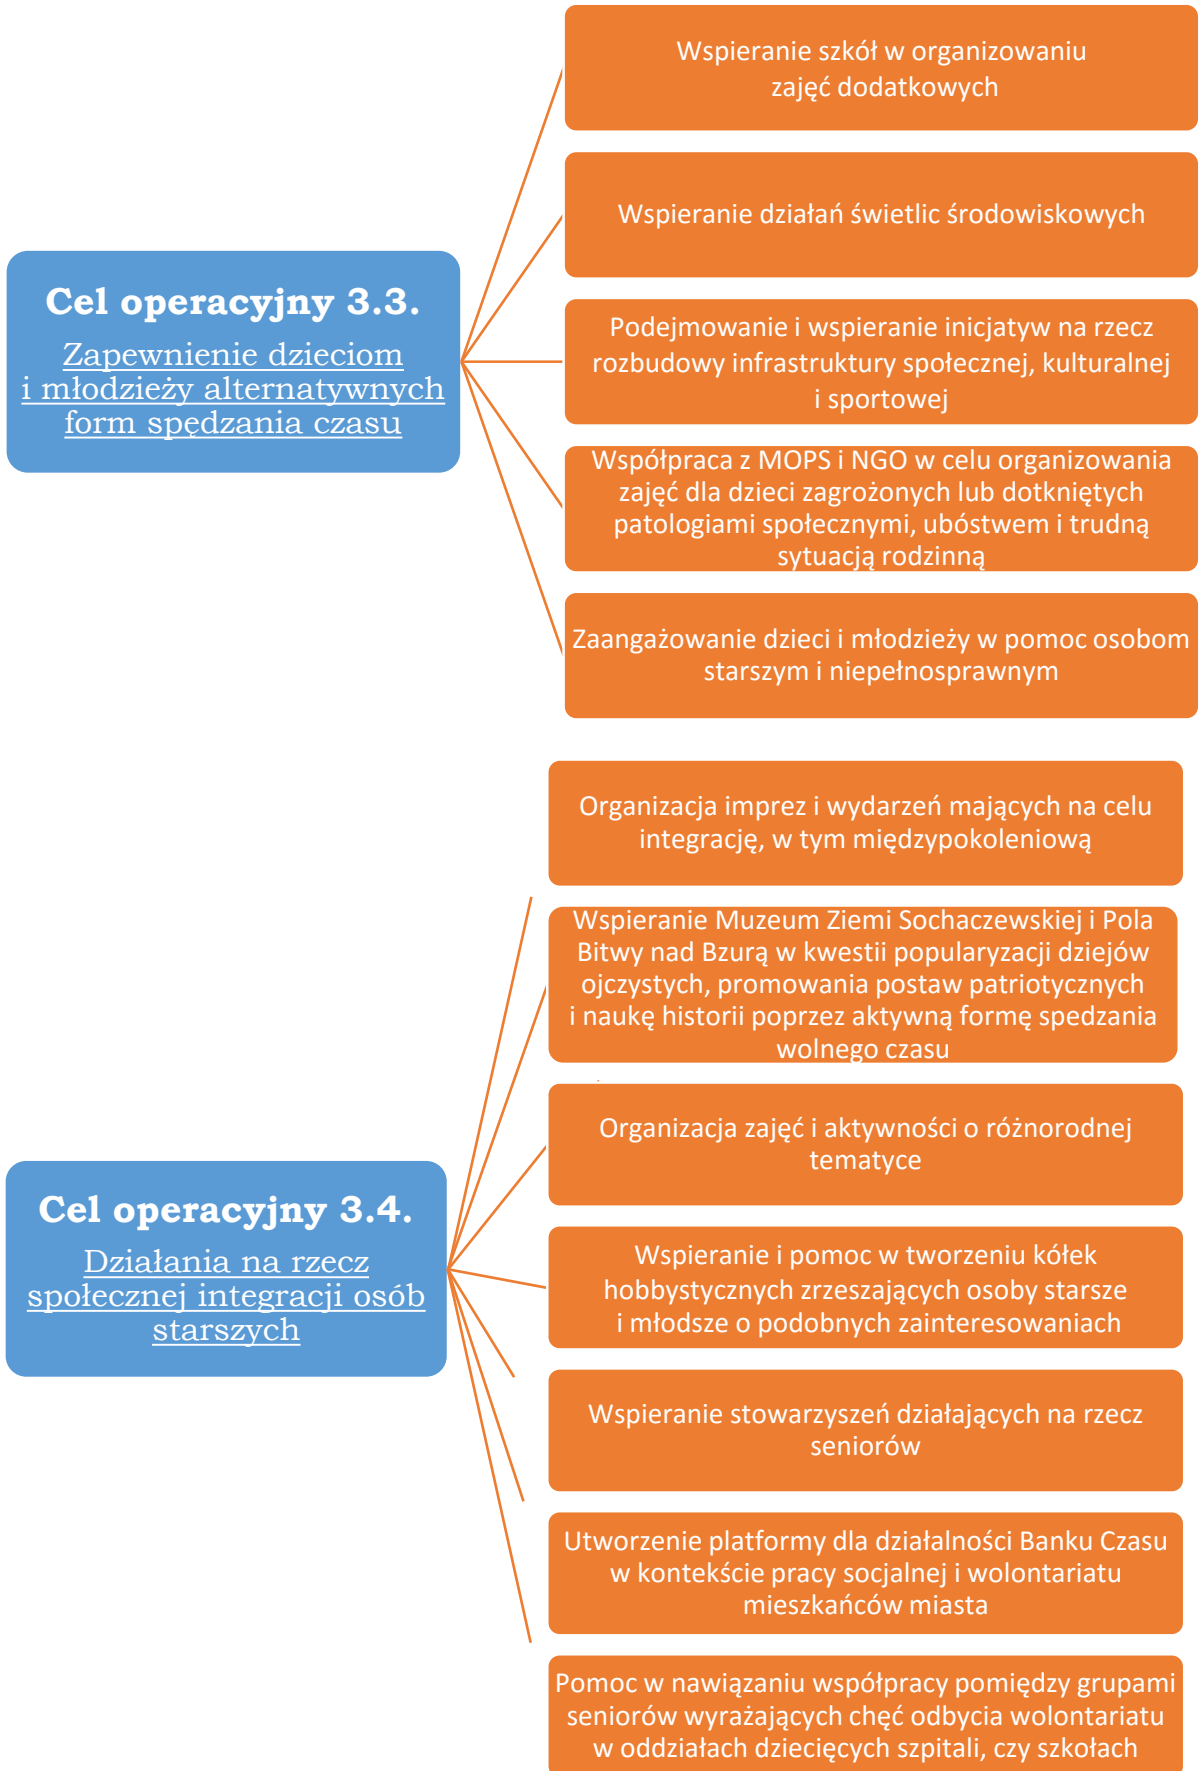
Cel operacyjny 3.3.
Zapewnienie dzieciom i młodzieży alternatywnych form spędzania czasu

Wspieranie szkół w organizowaniu zajęć dodatkowych

Wspieranie działań świetlic środowiskowych

Podejmowanie i wspieranie inicjatyw na rzecz rozbudowy infrastruktury społecznej, kulturalnej i sportowej

Współpraca z MOPS i NGO w celu organizowania zajęć dla dzieci zagrożonych lub dotkniętych patologiami społecznymi, ubóstwem i trudną sytuacją rodzinną

Zaangażowanie dzieci i młodzieży w pomoc osobom starszym i niepełnosprawnym

Cel operacyjny 3.4.
Działania na rzecz społecznej integracji osób starszych

Organizacja imprez i wydarzeń mających na celu integrację, w tym międzypokoleniową

Wspieranie Muzeum Ziemi Sochaczewskiej i Pola Bitwy nad Bzurą w kwestii popularyzacji dziejów ojczystych, promowania postaw patriotycznych i naukę historii poprzez aktywną formę spedzania wolnego czasu

Organizacja zajęć i aktywności o różnorodnej tematyce

Wspieranie i pomoc w tworzeniu kółek hobbystycznych zrzeszających osoby starsze i młodsze o podobnych zainteresowaniach

Wspieranie stowarzyszeń działających na rzecz seniorów

Utworzenie platformy dla działalności Banku Czasu w kontekście pracy socjalnej i wolontariatu mieszkańców miasta

Pomoc w nawiązaniu współpracy pomiędzy grupami seniorów wyrażających chęć odbycia wolontariatu w oddziałach dziecięcych szpitali, czy szkołach